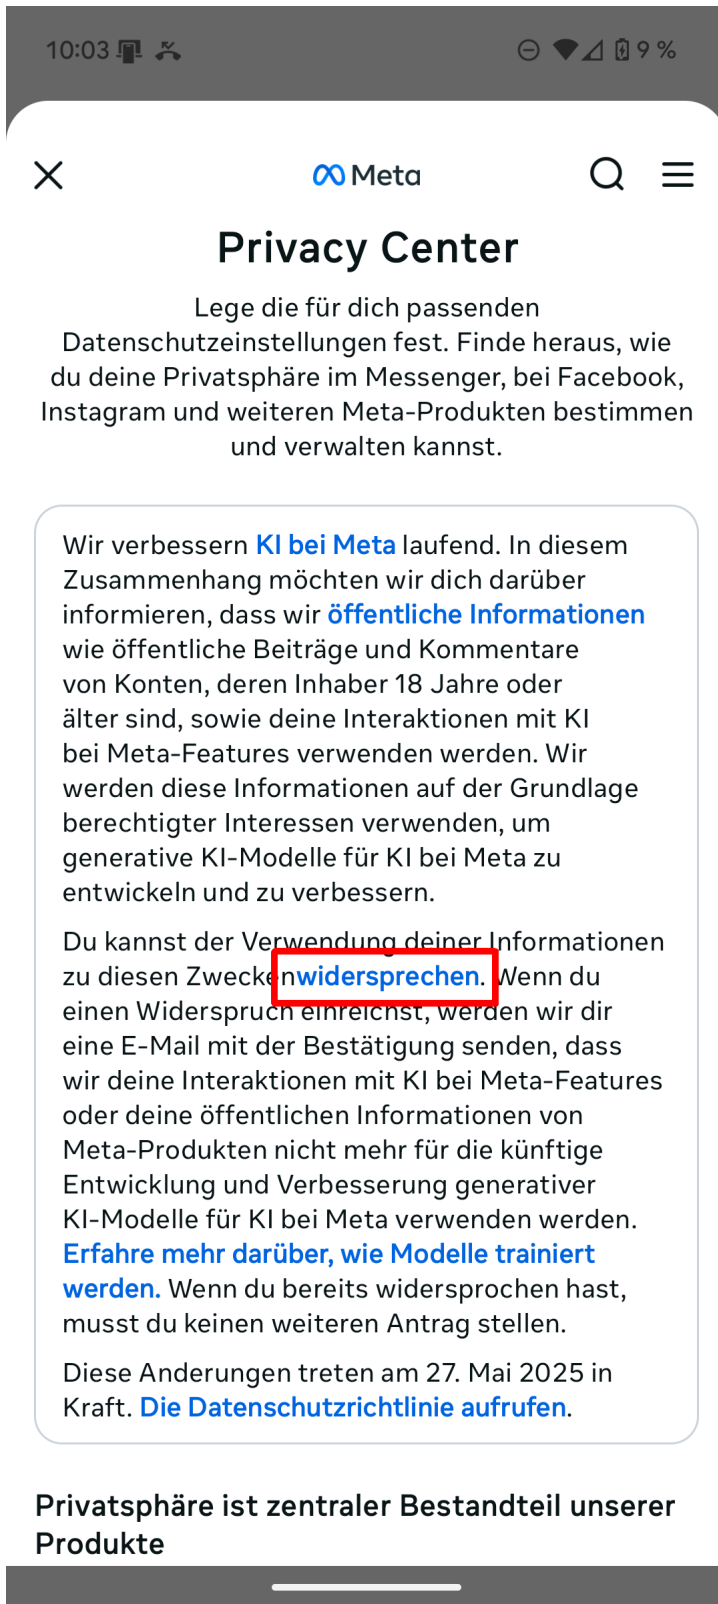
10:03

9 %

Meta

Privacy Center

Lege die für dich passenden Datenschutzeinstellungen fest. Finde heraus, wie du deine Privatsphäre im Messenger, bei Facebook, Instagram und weiteren Meta-Produkten bestimmen und verwalten kannst.

Wir verbessern KI bei Meta laufend. In diesem Zusammenhang möchten wir dich darüber informieren, dass wir öffentliche Informationen wie öffentliche Beiträge und Kommentare von Konten, deren Inhaber 18 Jahre oder älter sind, sowie deine Interaktionen mit KI bei Meta-Features verwenden werden. Wir werden diese Informationen auf der Grundlage berechtigter Interessen verwenden, um generative KI-Modelle für KI bei Meta zu entwickeln und zu verbessern.

Du kannst der Verwendung deiner Informationen zu diesen Zwecken widersprechen. Wenn du einen Widerspruch einreichst, werden wir dir eine E-Mail mit der Bestätigung senden, dass wir deine Interaktionen mit KI bei Meta-Features oder deine öffentlichen Informationen von Meta-Produkten nicht mehr für die künftige Entwicklung und Verbesserung generativer KI-Modelle für KI bei Meta verwenden werden. Erfahre mehr darüber, wie Modelle trainiert werden. Wenn du bereits widersprochen hast, musst du keinen weiteren Antrag stellen.

Diese Anderungen treten am 27. Mai 2025 in Kraft. Die Datenschutzrichtlinie aufrufen.

Privatsphäre ist zentraler Bestandteil unserer Produkte